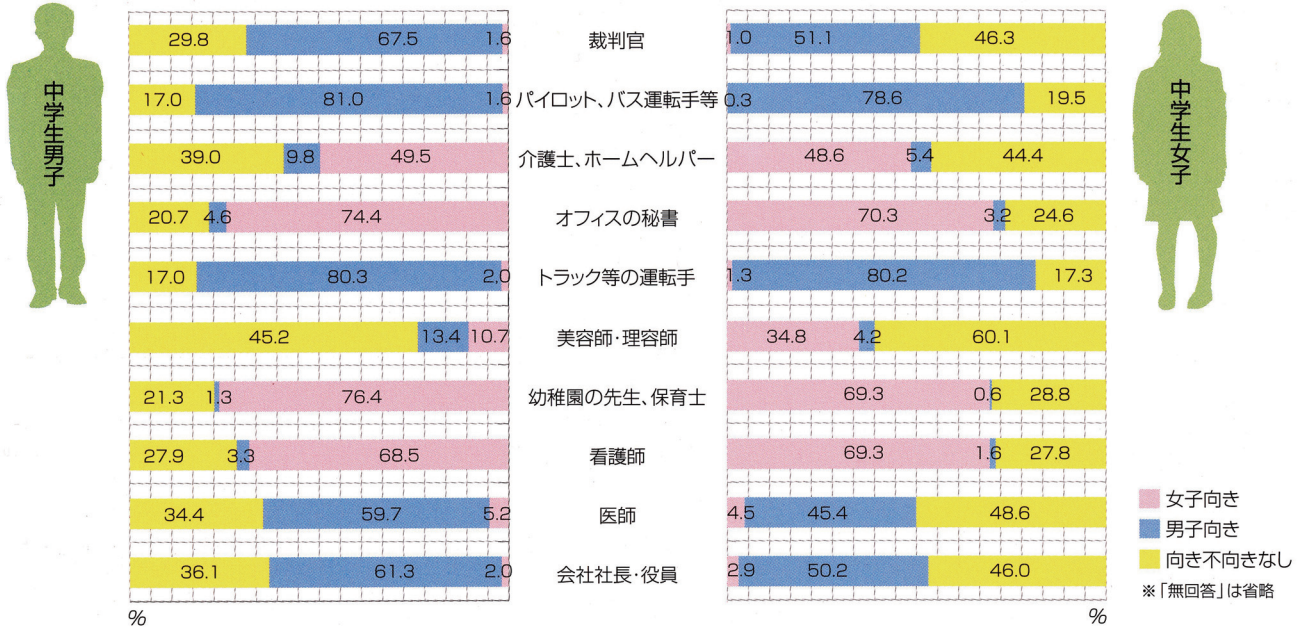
中学生男子

中学生女子

| 中学生男子 | 職業 | 中学生女子 |
|---|---|---|
| 29.8 67.5 1.6 | 裁判官 | 1.0 51.1 46.3 |
| 17.0 81.0 1.6 | パイロット、バス運転手等 | 0.3 78.6 19.5 |
| 39.0 9.8 49.5 | 介護士、ホームヘルパー | 48.6 5.4 44.4 |
| 20.7 4.6 74.4 | オフィスの秘書 | 70.3 3.2 24.6 |
| 17.0 80.3 2.0 | トラック等の運転手 | 1.3 80.2 17.3 |
| 45.2 13.4 10.7 | 美容師・理容師 | 34.8 4.2 60.1 |
| 21.3 1.3 76.4 | 幼稚園の先生、保育士 | 69.3 0.6 28.8 |
| 27.9 3.3 68.5 | 看護師 | 69.3 1.6 27.8 |
| 34.4 59.7 5.2 | 医師 | 4.5 45.4 48.6 |
| 36.1 61.3 2.0 | 会社社長・役員 | 2.9 50.2 46.0 |

%

%

女子向き
男子向き
向き不向きなし
※「無回答」は省略